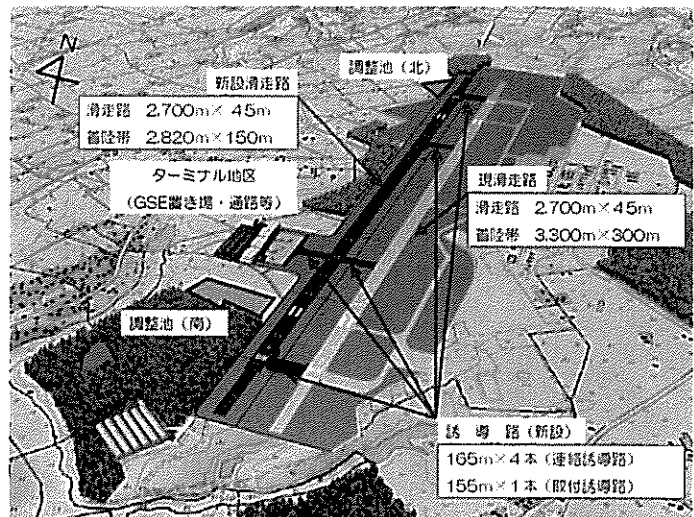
N

調整池（北）

新設滑走路
滑走路 2,700m×45m
着陸帯 2,820m×150m

ターミナル地区
（GSE置き場・通路等）

現滑走路
滑走路 2,700m×45m
着陸帯 3,300m×300m

調整池（南）

誘導路（新設）
165m×4本（連絡誘導路）
155m×1本（取付誘導路）